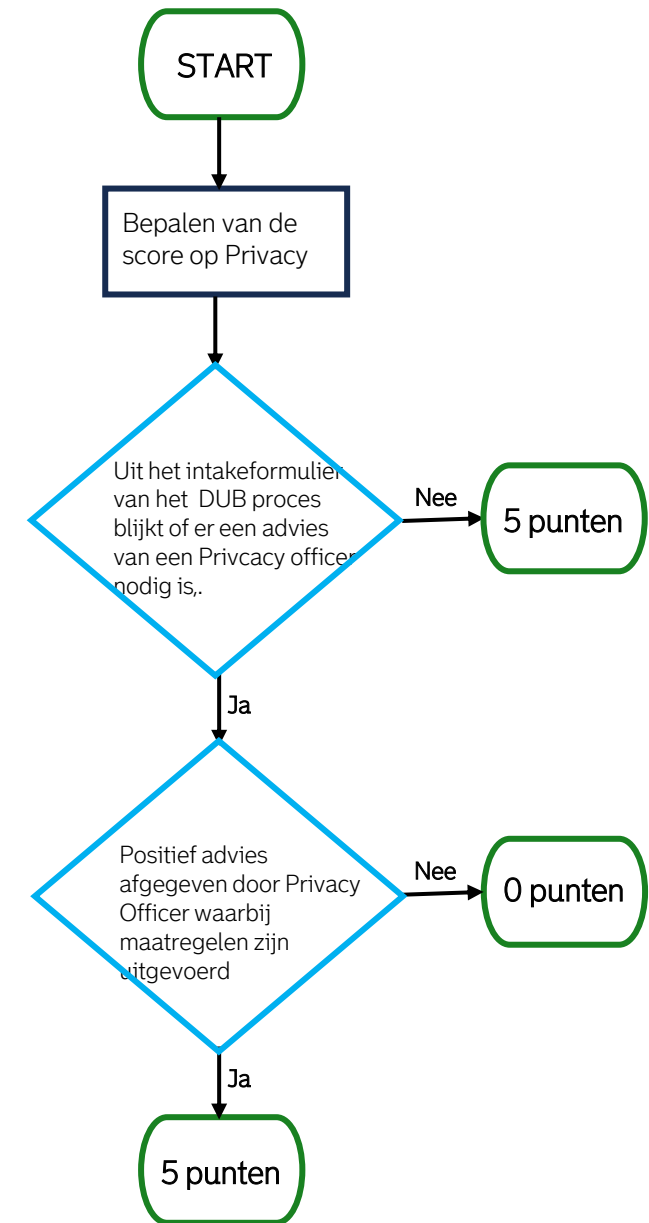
START

Bepalen van de score op Privacy

Uit het intakeformulier van het DUB proces blijkt of er een advies van een Privcacy officer nodig is,.

Nee

5 punten

Ja

Positief advies afgegeven door Privacy Officer waarbij maatregelen zijn uitgevoerd

Nee

0 punten

Ja

5 punten